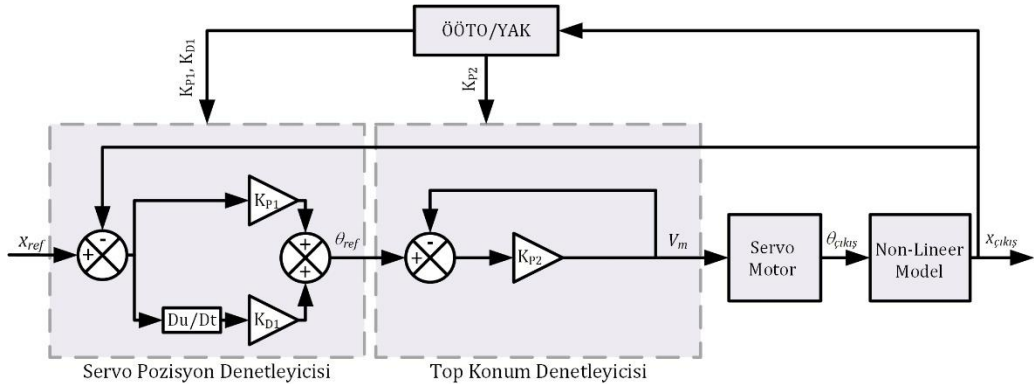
ÖÖTO/YAK

$K_{P1}$, $K_{D1}$

$K_{P2}$

$x_{ref}$

+

-

$K_{P1}$

Du/Dt

$K_{D1}$

+

+

$\theta_{ref}$

-

+

$K_{P2}$

$V_m$

Servo Motor

$\theta_{çıkış}$

Non-Lineer Model

$x_{çıkış}$

Servo Pozisyon Denetleyicisi

Top Konum Denetleyicisi